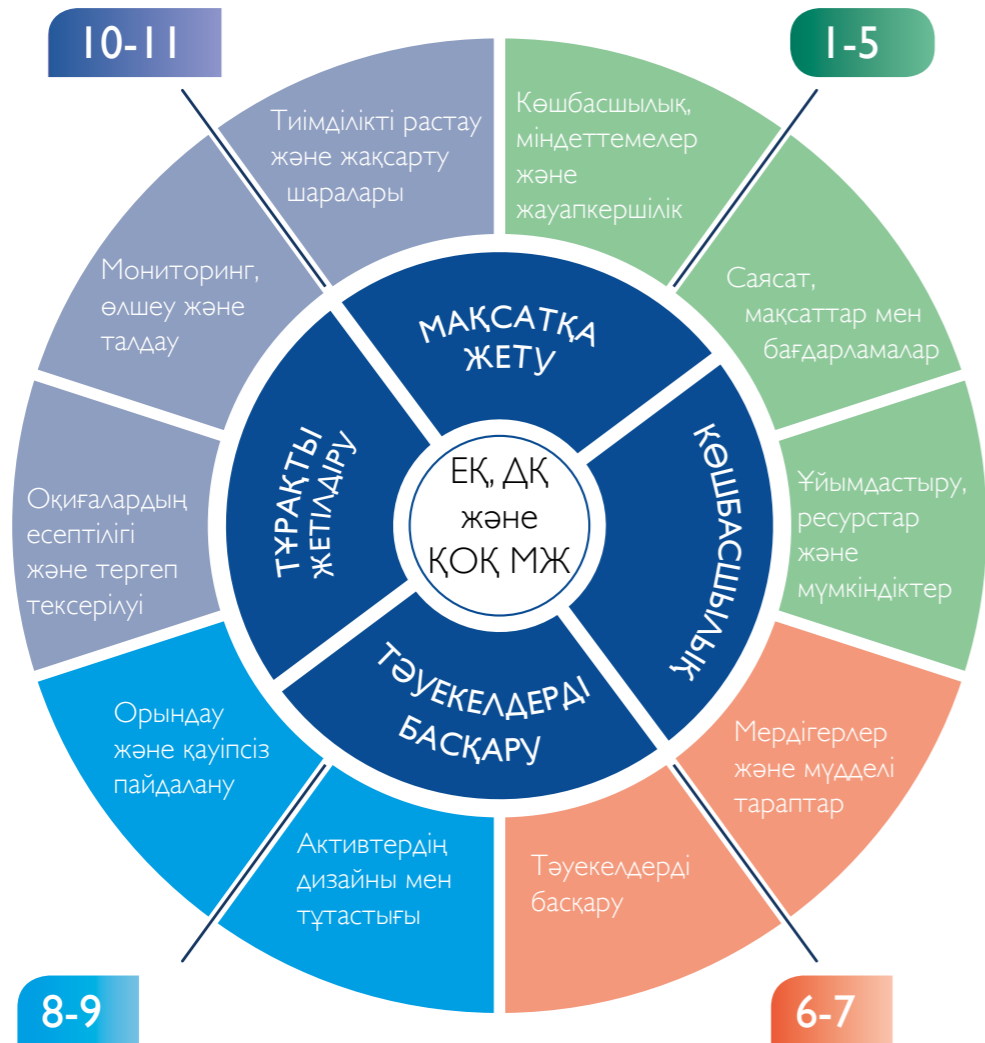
10-11

1-5

Тиімділікті растау және жақсарту шаралары

Көшбасшылық, міндеттемелер және жауапкершілік

Мониторинг, өлшеу және талдау

Саясат, мақсаттар мен бағдарламалар

МАҚСАТҚА ЖЕТУ

ТҰРАҚТЫ ЖЕТІЛДІРУ

КӨШБАСШЫЛЫҚ

ЕҚ, ДҚ және ҚОҚ МЖ

ТӘУЕКЕЛДЕРДІ БАСҚАРУ

Оқиғалардың есептілігі және тергеп тексерілуі

Ұйымдастыру, ресурстар және мүмкіндіктер

Орындау және қауіпсіз пайдалану

Мердігерлер және мүдделі тараптар

Активтердің дизайны мен тұтастығы

Тәуекелдерді басқару

8-9

6-7